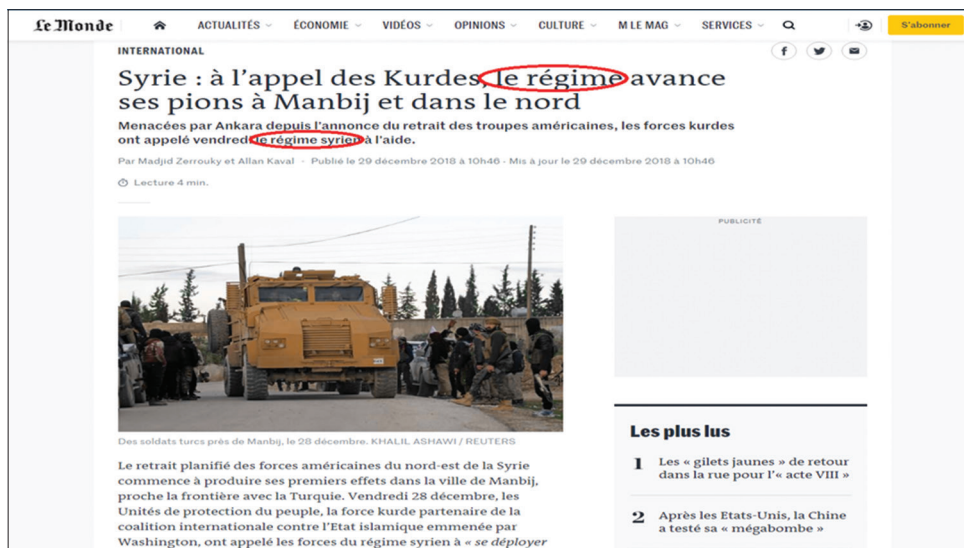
Le Monde

ACTUALITÉS ÉCONOMIE VIDÉOS OPINIONS CULTURE M LE MAG SERVICES

S'abonner

INTERNATIONAL

Syrie : à l'appel des Kurdes, le régime avance ses pions à Manbij et dans le nord

Menacées par Ankara depuis l'annonce du retrait des troupes américaines, les forces kurdes ont appelé vendredi le régime syrien à l'aide.

Par Madjid Zerrouky et Allan Kaval · Publié le 29 décembre 2018 à 10h46 · Mis à jour le 29 décembre 2018 à 10h46

Lecture 4 min.

PUBLICITÉ

Des soldats turcs près de Manbij, le 28 décembre. KHALIL ASHAWI / REUTERS

Le retrait planifié des forces américaines du nord-est de la Syrie commence à produire ses premiers effets dans la ville de Manbij, proche la frontière avec la Turquie. Vendredi 28 décembre, les Unités de protection du peuple, la force kurde partenaire de la coalition internationale contre l'Etat islamique emmenée par Washington, ont appelé les forces du régime syrien à « se déployer

Les plus lus

1 Les « gilets jaunes » de retour dans la rue pour l'« acte VIII »

2 Après les Etats-Unis, la Chine a testé sa « mégabombe »